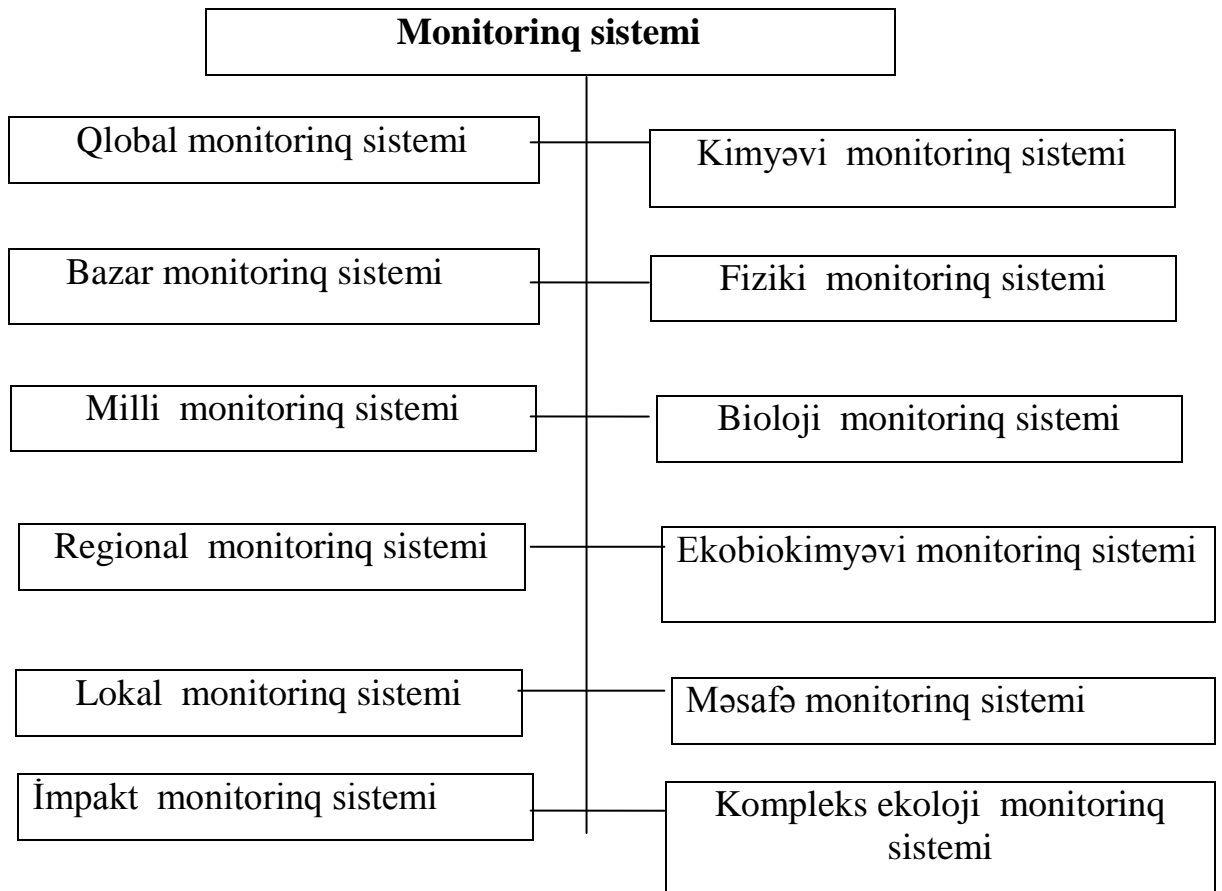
Monitorinq sistemi

Qlobal monitorinq sistemi

Kimyəvi monitorinq sistemi

Bazar monitorinq sistemi

Fiziki monitorinq sistemi

Milli monitorinq sistemi

Bioloji monitorinq sistemi

Regional monitorinq sistemi

Ekobiokimyəvi monitorinq sistemi

Lokal monitorinq sistemi

Məsafə monitorinq sistemi

İmpakt monitorinq sistemi

Kompleks ekoloji monitorinq sistemi